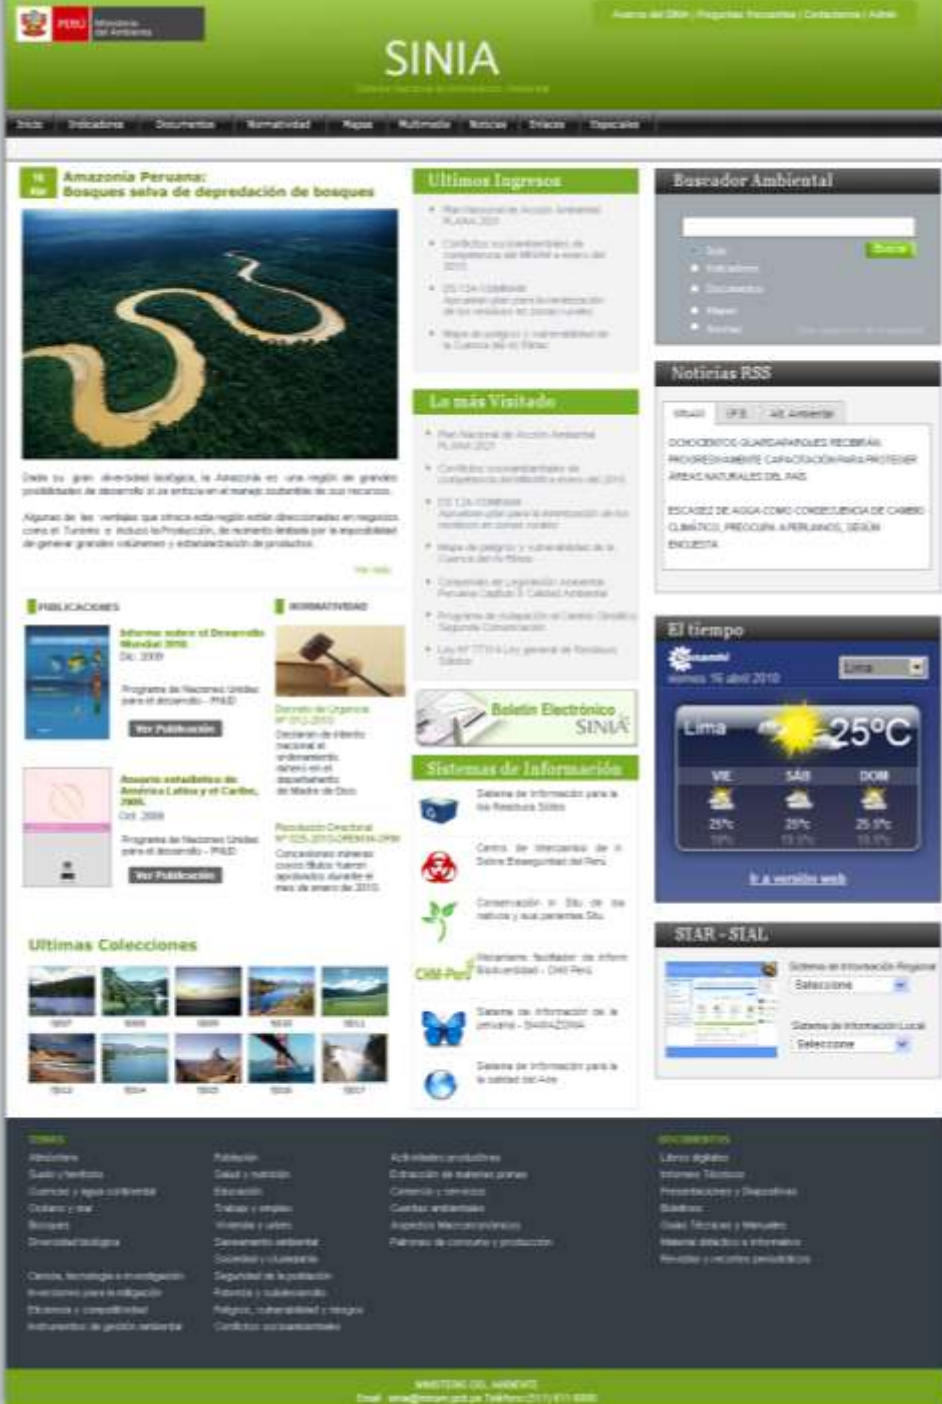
PERÚ Ministerio del Ambiente

Acerca del SINIA | Preguntas Frecuentes | Contáctenos | Admin

SINIA

Inicio | Indicadores | Documentos | Normatividad | Mapas | Multimedia | Noticias | Enlaces | Especiales

16 Abr

Amazonía Peruana: Bosques selva de depredación de bosques

Dado su gran diversidad biológica, la Amazonía es una región de grandes posibilidades de desarrollo si se enfoca en el manejo sostenible de sus recursos.

Algunas de las ventajas que ofrece esta región están direccionadas en negocios como el Turismo e incluso la Producción, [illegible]

Ver más

PUBLICACIONES

Informe sobre el Desarrollo Mundial 2010
Dic. 2009
Programa de Naciones Unidas para el desarrollo - PNUD
Ver Publicación

Anuario estadístico de América Latina y el Caribe, 2009
Oct. 2009
Programa de Naciones Unidas para el desarrollo - PNUD
Ver Publicación

NORMATIVIDAD

Decreto de Urgencia Nº 012-2010
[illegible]

Resolución Directoral
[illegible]

Ultimos Ingresos

Lo más Visitado

Boletín Electrónico SINIA

Sistemas de Información

Buscador Ambiental

Buscar

Noticias RSS

DOSCIENTOS GUARDAPARQUES RECIBEN PROGRESIVAMENTE CAPACITACIÓN PARA PROTEGER ÁREAS NATURALES DEL PAÍS

ESCASEZ DE AGUA COMO CONSECUENCIA DE CAMBIO CLIMÁTICO, PREOCUPA A PERUANOS, SEGÚN ENCUESTA

El tiempo

viernes 16 abril 2010

Lima

Lima 25°C

VIE SÁB DOM

25°c 25°c 25.5°c

Ir a versión web

STAR - SIAL

Seleccione

Seleccione

Ultimas Colecciones

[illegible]

MINISTERIO DEL AMBIENTE
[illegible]